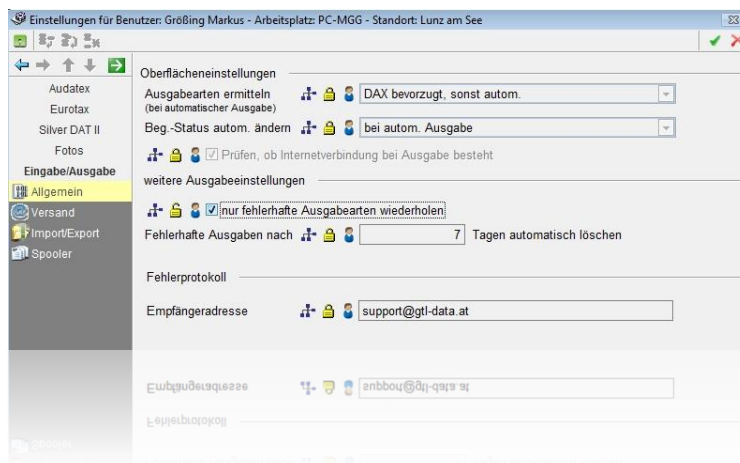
Einstellungen für Benutzer: Größing Markus - Arbeitsplatz: PC-MGG - Standort: Lunz am See

Audatex
Eurotax
Silver DAT II
Fotos
Eingabe/Ausgabe
Allgemein
Versand
Import/Export
Spooler

Oberflächeneinstellungen
Ausgabearten ermitteln
(bei automatischer Ausgabe)
DAX bevorzugt, sonst autom.
Beg.-Status autom. ändern
bei autom. Ausgabe
Prüfen, ob Internetverbindung bei Ausgabe besteht
weitere Ausgabeeinstellungen
nur fehlerhafte Ausgabearten wiederholen
Fehlerhafte Ausgaben nach
7
Tagen automatisch löschen
Fehlerprotokoll
Empfängeradresse
support@gtl-data.at